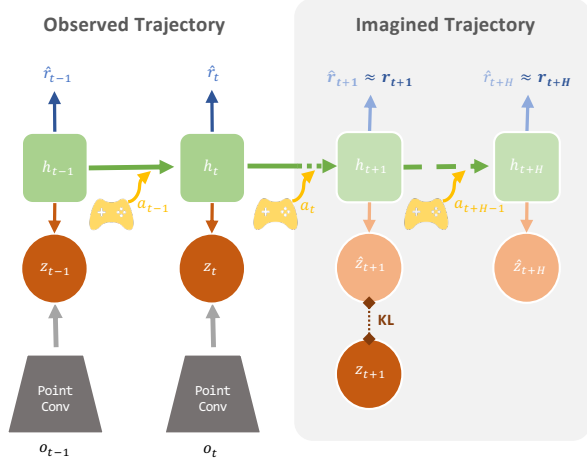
Observed Trajectory

Imagined Trajectory

$\hat{r}_{t-1}$

$\hat{r}_t$

$\hat{r}_{t+1} \approx \boldsymbol{r_{t+1}}$

$\hat{r}_{t+H} \approx \boldsymbol{r_{t+H}}$

$h_{t-1}$

$h_t$

$h_{t+1}$

$h_{t+H}$

$a_{t-1}$

$a_t$

$a_{t+H-1}$

$z_{t-1}$

$z_t$

$\hat{z}_{t+1}$

$\hat{z}_{t+H}$

KL

$z_{t+1}$

Point Conv

Point Conv

$o_{t-1}$

$o_t$